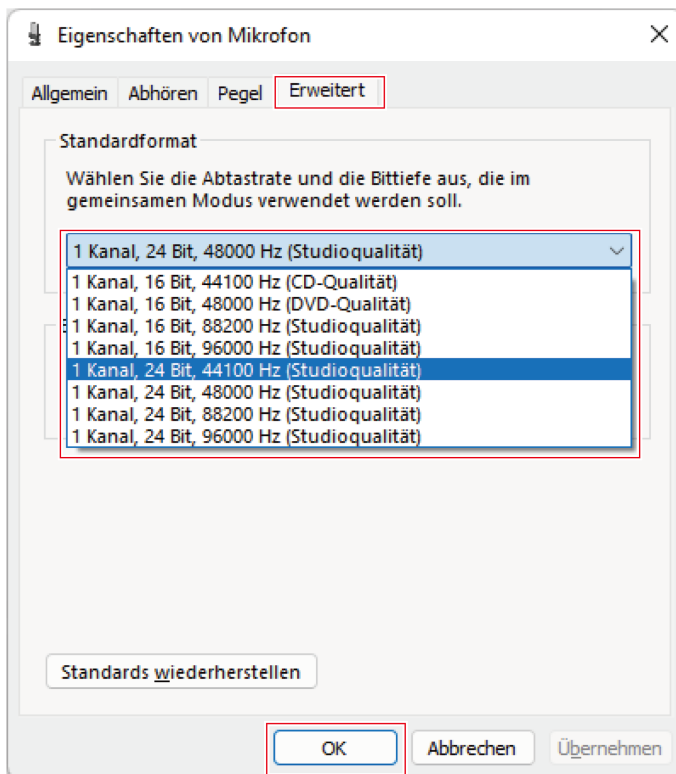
Eigenschaften von Mikrofon

Allgemein Abhören Pegel Erweitert

Standardformat

Wählen Sie die Abtastrate und die Bittiefe aus, die im gemeinsamen Modus verwendet werden soll.

1 Kanal, 24 Bit, 48000 Hz (Studioqualität)

1 Kanal, 16 Bit, 44100 Hz (CD-Qualität)
1 Kanal, 16 Bit, 48000 Hz (DVD-Qualität)
1 Kanal, 16 Bit, 88200 Hz (Studioqualität)
1 Kanal, 16 Bit, 96000 Hz (Studioqualität)
1 Kanal, 24 Bit, 44100 Hz (Studioqualität)
1 Kanal, 24 Bit, 48000 Hz (Studioqualität)
1 Kanal, 24 Bit, 88200 Hz (Studioqualität)
1 Kanal, 24 Bit, 96000 Hz (Studioqualität)

Standards wiederherstellen

OK Abbrechen Übernehmen